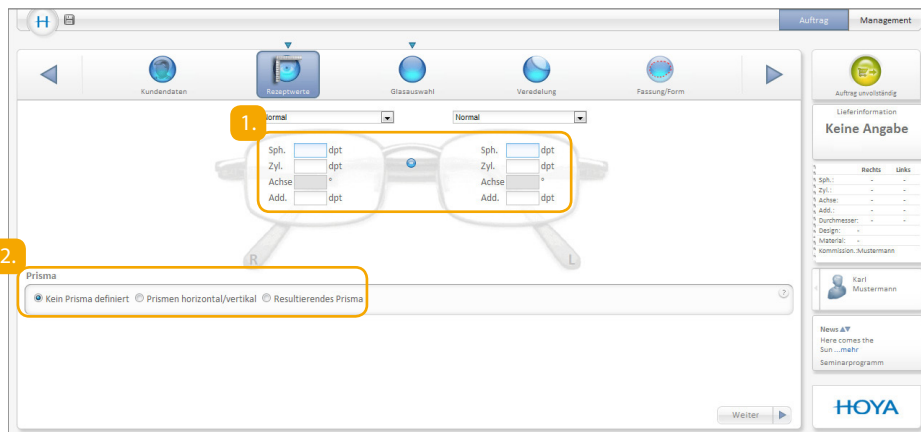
H

Auftrag Management

Kundendaten Rezeptwerte Glasauswahl Veredelung Fassung/Form

Auftrag unvollständig

Lieferinformation
Keine Angabe

| | Rechts | Links |
|---|---|---|
| Sph.: | - | - |
| Zyl.: | - | - |
| Achse: | - | - |
| Add.: | - | - |
| Durchmesser: | - | - |
| Design: | - | |
| Material: | - | |
| Kommission: Mustermann | | |

Karl Mustermann

News
Here comes the Sun ...mehr
Seminarprogramm

HOYA

1.

Normal
Normal

Sph. dpt
Zyl. dpt
Achse °
Add. dpt

Sph. dpt
Zyl. dpt
Achse °
Add. dpt

R L

2.

Prisma

Kein Prisma definiert Prismen horizontal/vertikal Resultierendes Prisma

Weiter